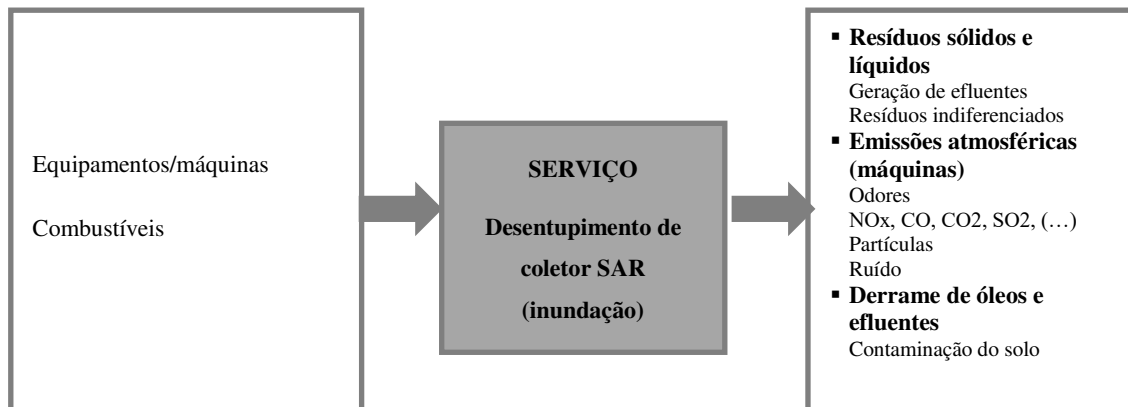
Equipamentos/máquinas

Combustíveis

SERVIÇO

Desentupimento de coletor SAR (inundação)

- **Resíduos sólidos e líquidos**
  Geração de efluentes
  Resíduos indiferenciados
- **Emissões atmosféricas (máquinas)**
  Odores
  NOx, CO, CO2, SO2, (…)
  Partículas
  Ruído
- **Derrame de óleos e efluentes**
  Contaminação do solo